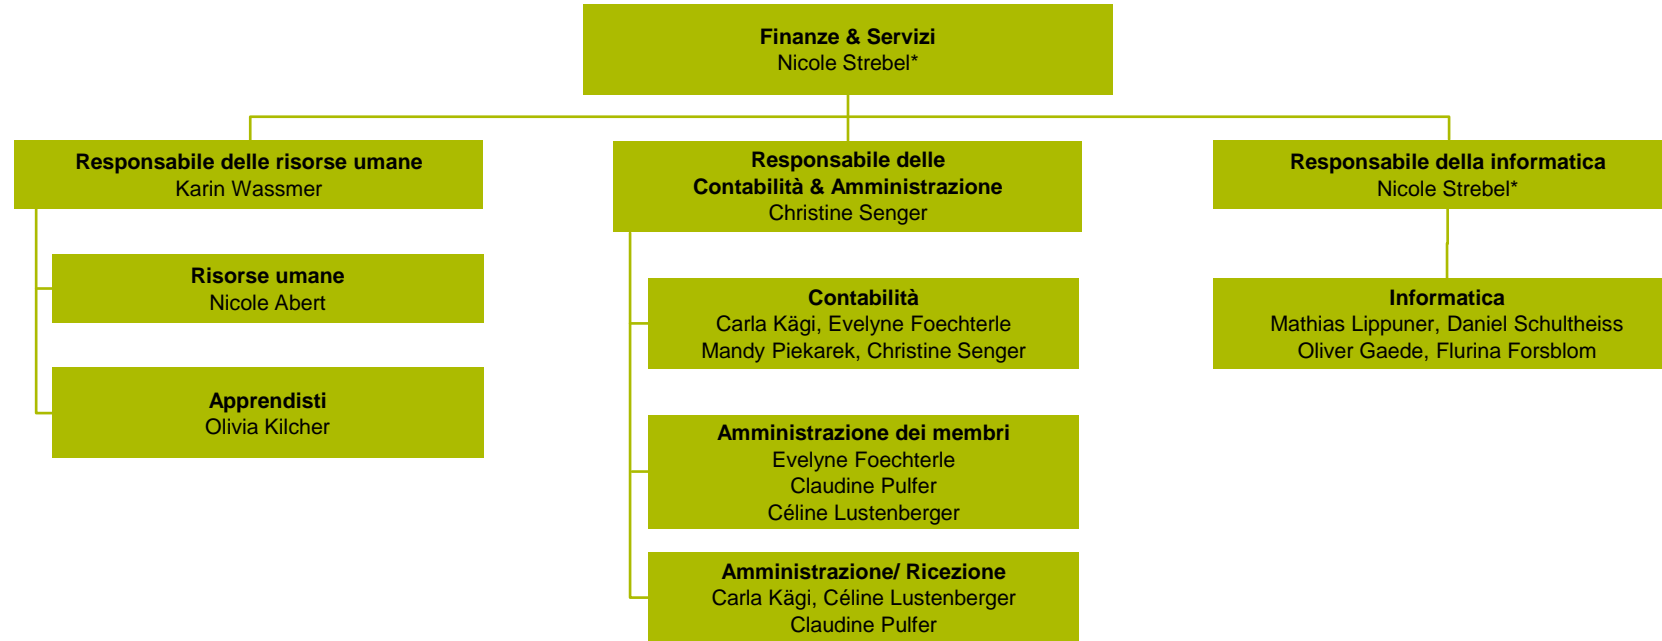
Finanze & Servizi
Nicole Strebel*

Responsabile delle risorse umane
Karin Wassmer

Risorse umane
Nicole Abert

Apprendisti
Olivia Kilcher

Responsabile delle
Contabilità & Amministrazione
Christine Senger

Contabilità
Carla Kägi, Evelyne Foechterle
Mandy Piekarek, Christine Senger

Amministrazione dei membri
Evelyne Foechterle
Claudine Pulfer
Céline Lustenberger

Amministrazione/ Ricezione
Carla Kägi, Céline Lustenberger
Claudine Pulfer

Responsabile della informatica
Nicole Strebel*

Informatica
Mathias Lippuner, Daniel Schultheiss
Oliver Gaede, Flurina Forsblom